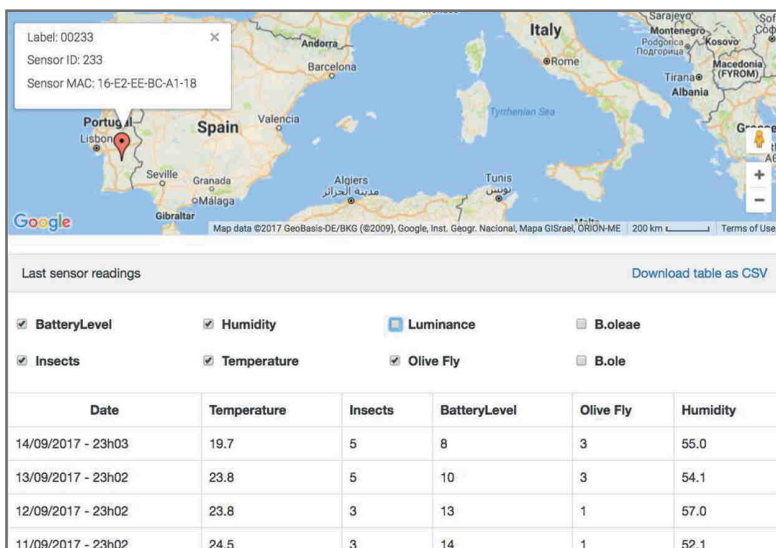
Label: 00233
Sensor ID: 233
Sensor MAC: 16-E2-EE-BC-A1-18

×

Andorra
Barcelona
Italy
Rome
Sarajevo
Montenegro
Podgorica
Подгорица
Kosovo
Macedonia (FYROM)
Tirana
Albania
Portugal
Lisbon
Spain
Valencia
Tyrrhenian Sea
Seville
Granada
Málaga
Gibraltar
Algiers
مدينة الجزائر
Tunis
تونس
Malta
Google
Map data ©2017 GeoBasis-DE/BKG (©2009), Google, Inst. Geogr. Nacional, Mapa GISrael, ORION-ME 200 km Terms of Use
+
−

Last sensor readings
Download table as CSV

BatteryLevel
Humidity
Luminance
B.oleae
Insects
Temperature
Olive Fly
B.ole

| Date | Temperature | Insects | BatteryLevel | Olive Fly | Humidity |
|---|---|---|---|---|---|
| 14/09/2017 - 23h03 | 19.7 | 5 | 8 | 3 | 55.0 |
| 13/09/2017 - 23h02 | 23.8 | 5 | 10 | 3 | 54.1 |
| 12/09/2017 - 23h02 | 23.8 | 3 | 13 | 1 | 57.0 |
| 11/09/2017 - 23h02 | 24.5 | 3 | 14 | 1 | 52.1 |